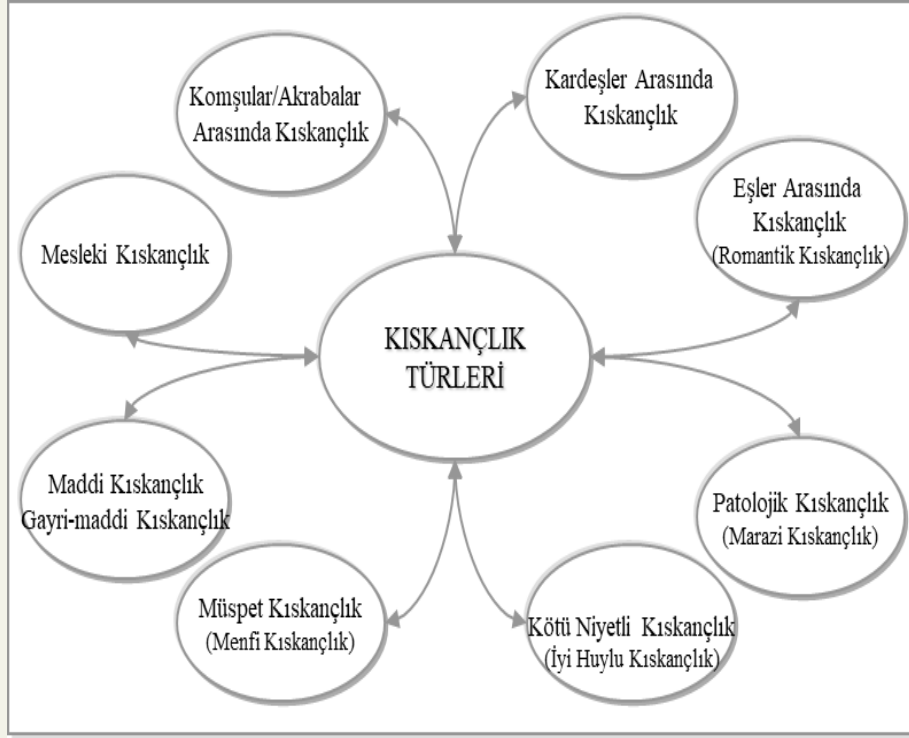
Komşular/Akrabalar Arasında Kıskançlık

Kardeşler Arasında Kıskançlık

Eşler Arasında Kıskançlık (Romantik Kıskançlık)

Mesleki Kıskançlık

KISKANÇLIK TÜRLERİ

Maddi Kıskançlık Gayri-maddi Kıskançlık

Patolojik Kıskançlık (Marazi Kıskançlık)

Müspet Kıskançlık (Menfi Kıskançlık)

Kötü Niyetli Kıskançlık (İyi Huylu Kıskançlık)